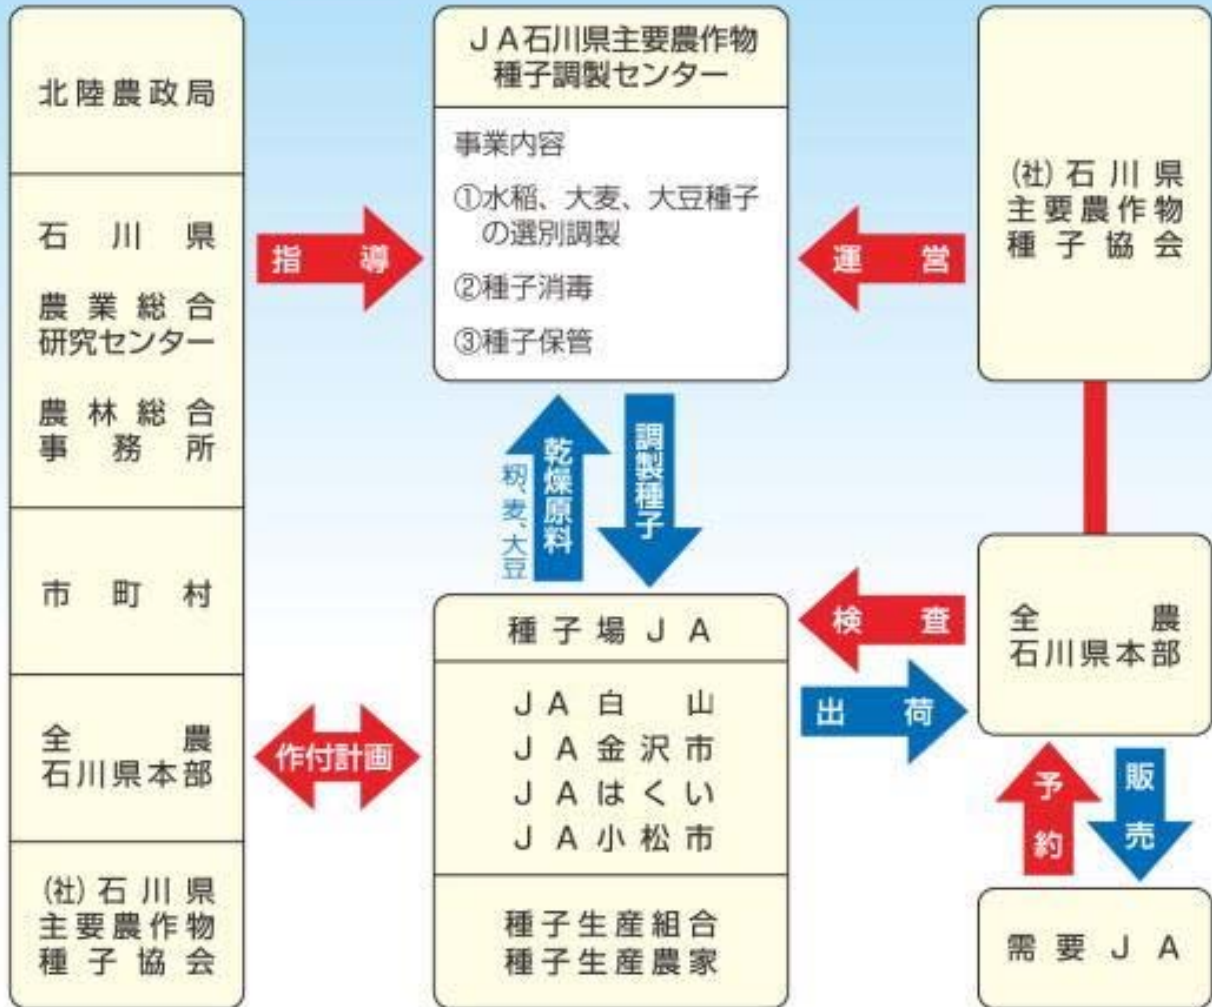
北陸農政局

石川県
農業総合研究センター
農林総合事務所

市町村

全農
石川県本部

(社)石川県
主要農作物
種子協会

指導

作付計画

ＪＡ石川県主要農作物
種子調製センター

事業内容
①水稲、大麦、大豆種子の選別調製
②種子消毒
③種子保管

乾燥原料
籾、麦、大豆

調製種子

種子場ＪＡ

ＪＡ白山
ＪＡ金沢市
ＪＡはくい
ＪＡ小松市

種子生産組合
種子生産農家

運営

検査

出荷

(社)石川県
主要農作物
種子協会

全農
石川県本部

予約

販売

需要ＪＡ